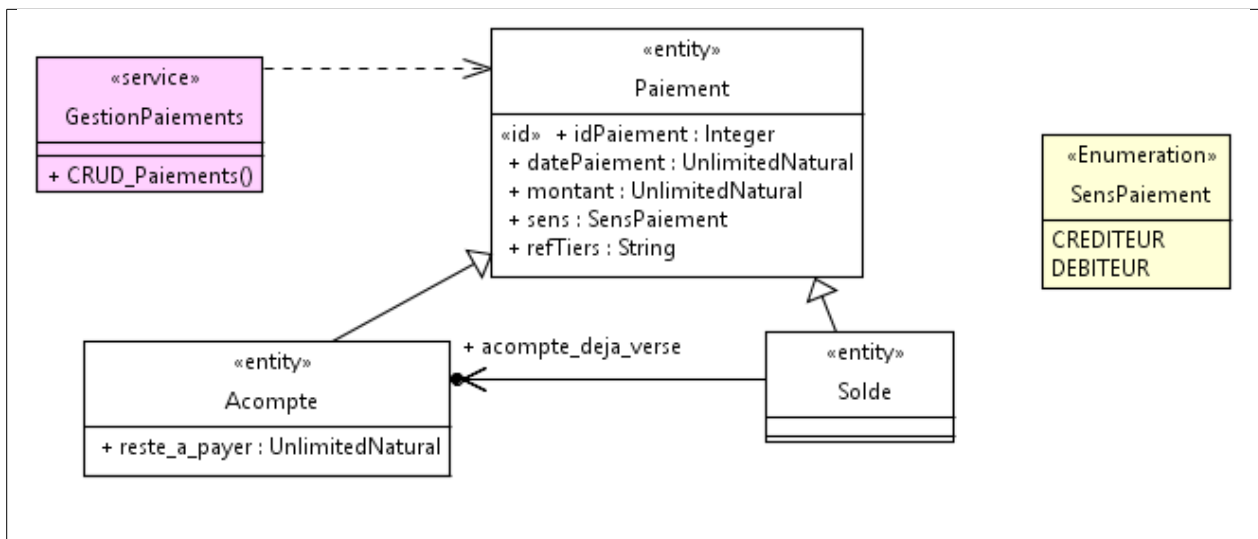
«service»
GestionPaiements

+ CRUD_Paiements()

«entity»
Paiement

«id» + idPaiement : Integer
+ datePaiement : UnlimitedNatural
+ montant : UnlimitedNatural
+ sens : SensPaiement
+ refTiers : String

«Enumeration»
SensPaiement

CREDITEUR
DEBITEUR

«entity»
Acompte

+ reste_a_payer : UnlimitedNatural

+ acompte_deja_verse

«entity»
Solde